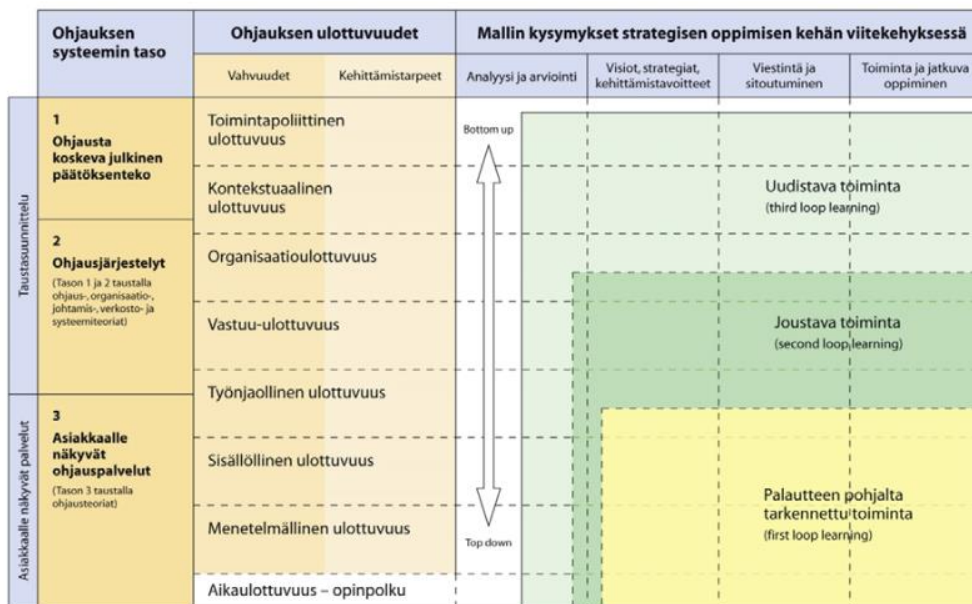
| | Ohjauksen systeemin taso | Ohjauksen ulottuvuudet | | Mallin kysymykset strategisen oppimisen kehän viitekehyksessä | | | |
|---|---|---|---|---|---|---|---|
| | | Vahvuudet | Kehittämistarpeet | Analyysi ja arviointi | Visiot, strategiat, kehittämistavoitteet | Viestintä ja sitoutuminen | Toiminta ja jatkuva oppiminen |
| Taustasuunnittelu | 1 Ohjausta koskeva julkinen päätöksenteko | Toimintapoliittinen ulottuvuus | | Bottom up | | | |
| | | Kontekstuaalinen ulottuvuus | | | | Uudistava toiminta (third loop learning) | |
| | 2 Ohjausjärjestelyt (Tason 1 ja 2 taustalla ohjaus-, organisaatio-, johtamis-, verkosto- ja systeemiteoriat) | Organisaatioulottuvuus | | | | | |
| | | Vastuu-ulottuvuus | | | | Joustava toiminta (second loop learning) | |
| Asiakkaalle näkyvät palvelut | 3 Asiakkaalle näkyvät ohjauspalvelut (Tason 3 taustalla ohjausteoriat) | Työnjaollinen ulottuvuus | | | | | |
| | | Sisällöllinen ulottuvuus | | | | | |
| | | Menetelmällinen ulottuvuus | | Top down | | Palautteen pohjalta tarkennettu toiminta (first loop learning) | |
| | | Aikaulottuvuus – opinpolku | | | | | |